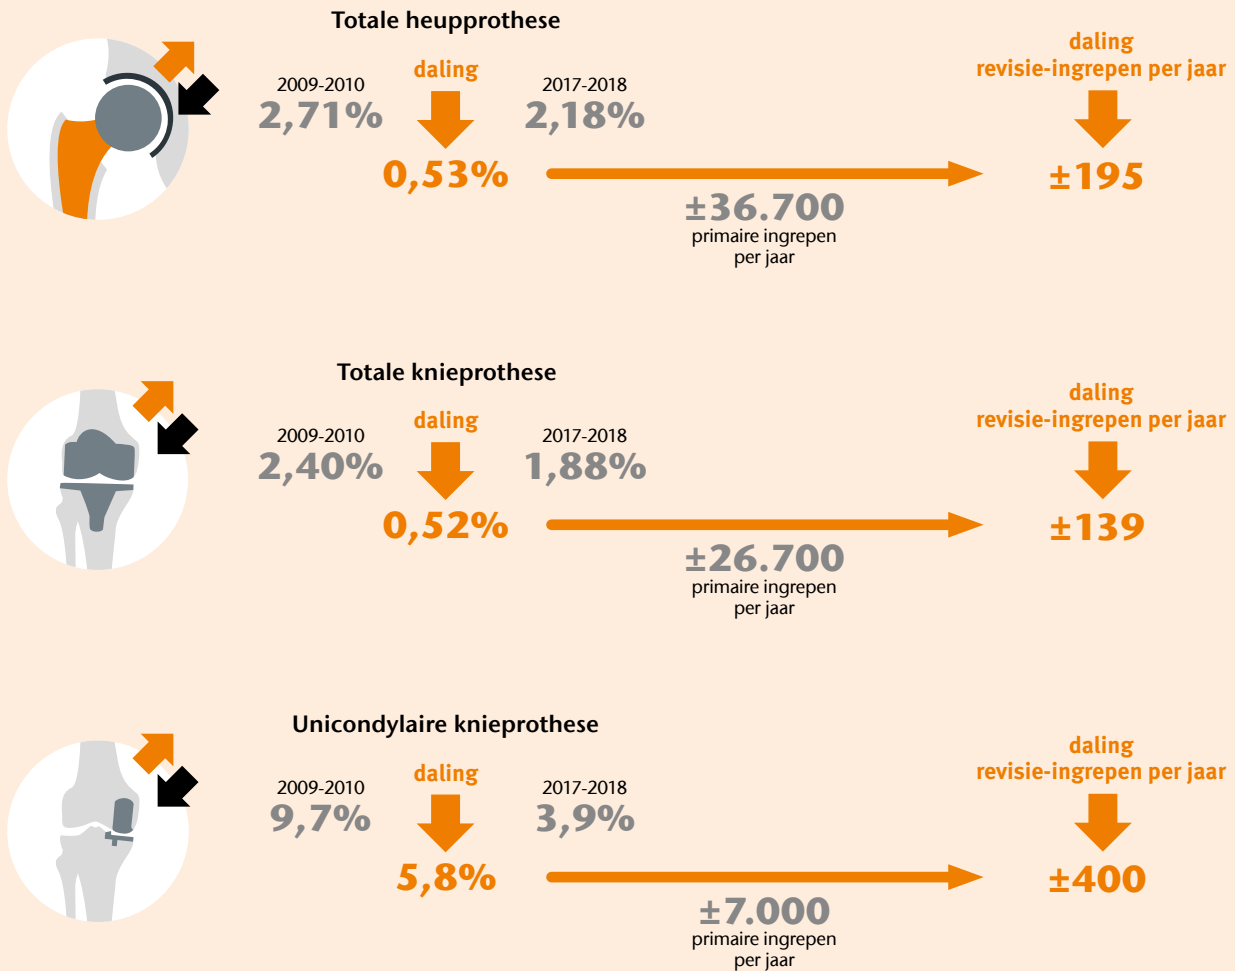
Totale heupprothese

2009-2010
2,71%

daling

0,53%

2017-2018
2,18%

±36.700
primaire ingrepen per jaar

daling
revisie-ingrepen per jaar

±195

Totale knieprothese

2009-2010
2,40%

daling

0,52%

2017-2018
1,88%

±26.700
primaire ingrepen per jaar

daling
revisie-ingrepen per jaar

±139

Unicondylaire knieprothese

2009-2010
9,7%

daling

5,8%

2017-2018
3,9%

±7.000
primaire ingrepen per jaar

daling
revisie-ingrepen per jaar

±400